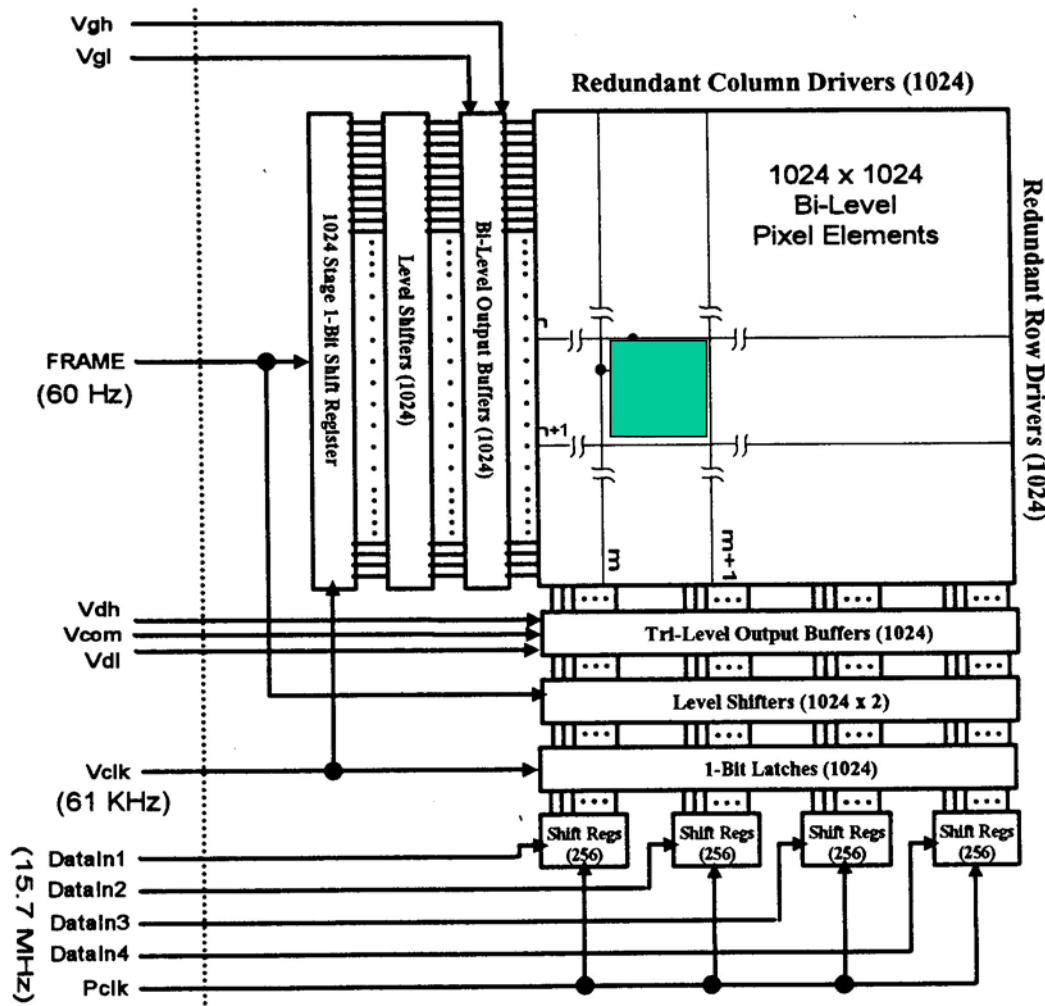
Vgh
Vgl
Redundant Column Drivers (1024)
1024 Stage 1-Bit Shift Register
Level Shifters (1024)
Bi-Level Output Buffers (1024)
1024 x 1024
Bi-Level
Pixel Elements
Redundant Row Drivers (1024)
FRAME
(60 Hz)
n
n+1
m
m+1
Vdh
Vcom
Vdl
Tri-Level Output Buffers (1024)
Level Shifters (1024 x 2)
Vclk
(61 KHz)
1-Bit Latches (1024)
(15.7 MHz)
Dataln1
Dataln2
Dataln3
Dataln4
Pclk
Shift Regs (256)
Shift Regs (256)
Shift Regs (256)
Shift Regs (256)